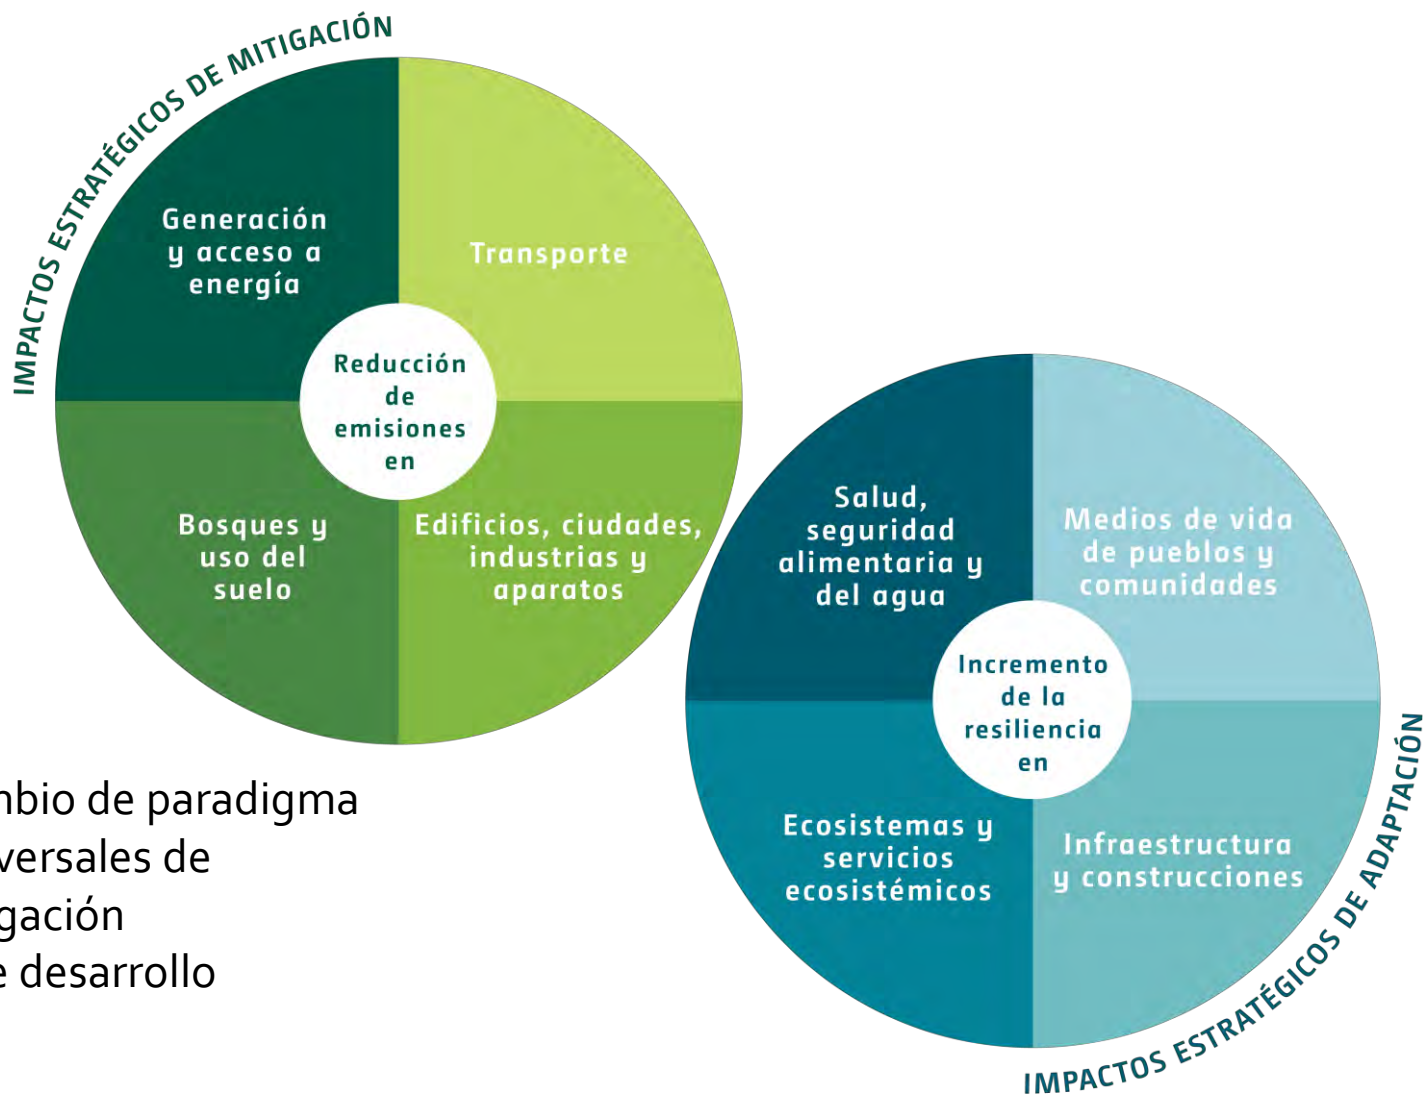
IMPACTOS ESTRATÉGICOS DE MITIGACIÓN

Generación y acceso a energía

Transporte

Reducción de emisiones en

Bosques y uso del suelo

Edificios, ciudades, industrias y aparatos

nbio de paradigma
versales de
gación
e desarrollo

Salud, seguridad alimentaria y del agua

Medios de vida de pueblos y comunidades

Incremento de la resiliencia en

Ecosistemas y servicios ecosistémicos

Infraestructura y construcciones

IMPACTOS ESTRATÉGICOS DE ADAPTACIÓN